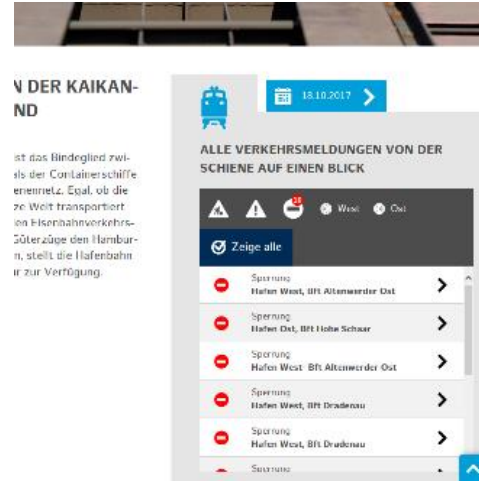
N DER KAIKAN-
ND

ist das Bindeglied zwi-
als der Containerschiffe
enennetz. Egal, ob die
ze Welt transportiert
len Eisenbahnverkehrs-
Güterzüge des Hambur-
n, stellt die Hafenbahn
r zur Verfügung.

18.10.2017

ALLE VERKEHRSMELDUNGEN VON DER SCHIENE AUF EINEN BLICK

18

West

Ost

Zeige alle

Sperrung
Hafen West, Bft Altenwerder Ost

Sperrung
Hafen Ost, Bft Hohe Schaar

Sperrung
Hafen West Bft Altenwerder Ost

Sperrung
Hafen West, Bft Dradenau

Sperrung
Hafen West, Bft Dradenau

Sperrung